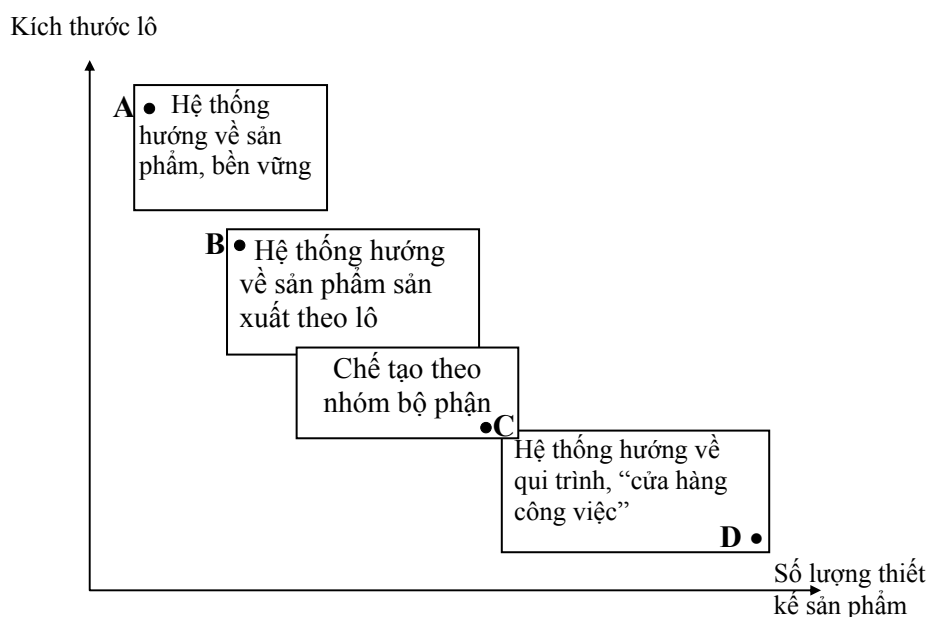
Kích thước lô

A Hệ thống hướng về sản phẩm, bền vững

B Hệ thống hướng về sản phẩm sản xuất theo lô

Chế tạo theo nhóm bộ phận

C

Hệ thống hướng về qui trình, "cửa hàng công việc"

D

Số lượng thiết kế sản phẩm